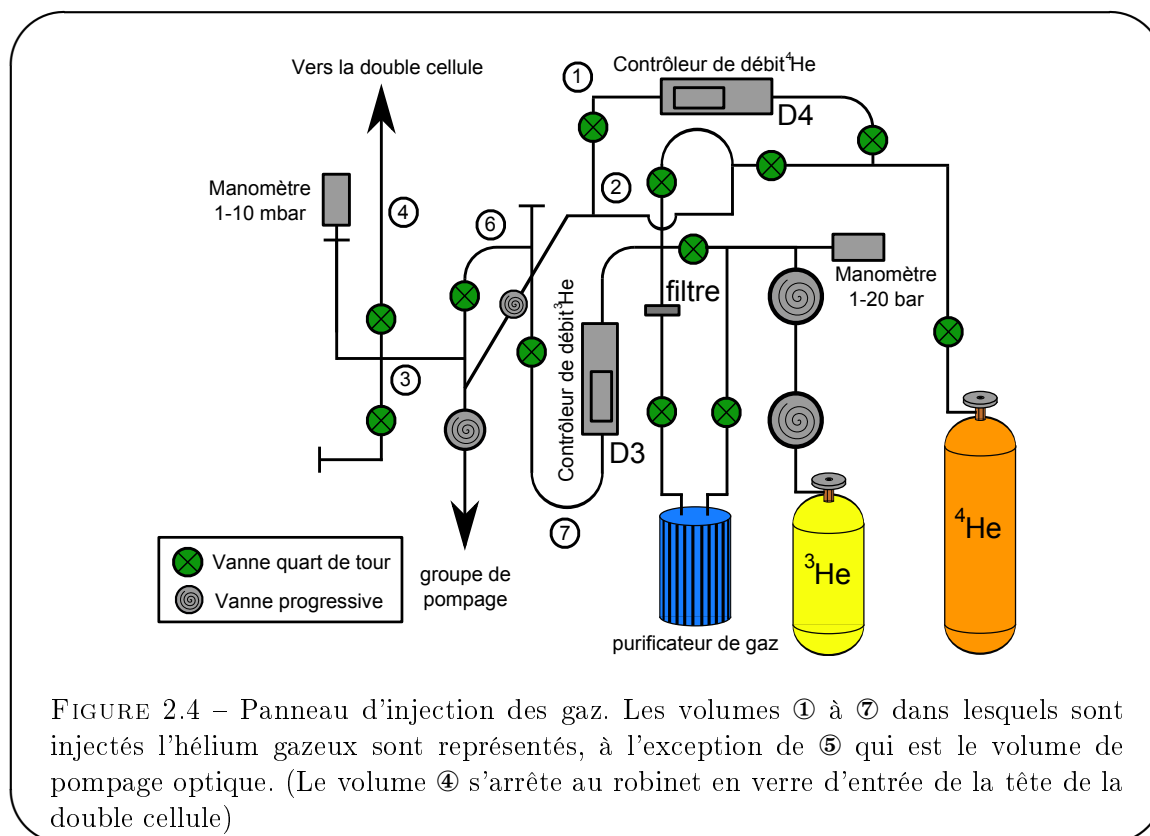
Vers la double cellule

Contrôleur de débit $^4$He

D4

1

2

Manomètre 1-10 mbar

4

6

filtre

Manomètre 1-20 bar

Contrôleur de débit $^3$He

3

D3

7

$^4$He

$^3$He

Vanne quart de tour

Vanne progressive

groupe de pompage

purificateur de gaz

FIGURE 2.4 – Panneau d'injection des gaz. Les volumes ① à ⑦ dans lesquels sont injectés l'hélium gazeux sont représentés, à l'exception de ⑤ qui est le volume de pompage optique. (Le volume ④ s'arrête au robinet en verre d'entrée de la tête de la double cellule)